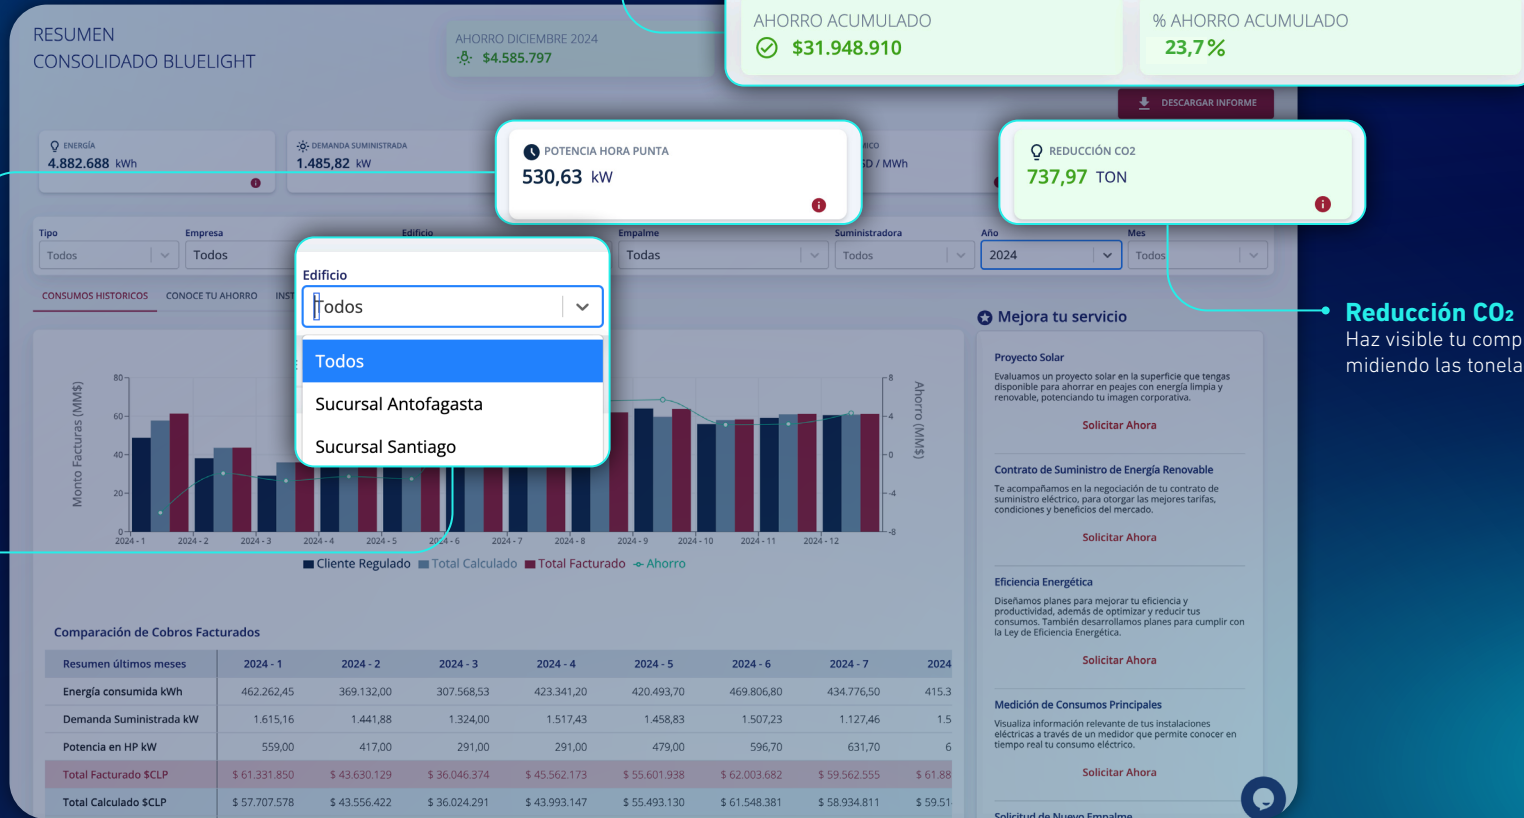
RESUMEN
CONSOLIDADO BLUELIGHT

AHORRO DICIEMBRE 2024
$4.585.797

AHORRO ACUMULADO
$31.948.910

% AHORRO ACUMULADO
23,7%

DESCARGAR INFORME

ENERGÍA
4.882.688 kWh

DEMANDA SUMINISTRADA
1.485,82 kW

POTENCIA HORA PUNTA
530,63 kW

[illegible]ICO
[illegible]D / MWh

REDUCCIÓN CO2
737,97 TON

Tipo
Todos

Empresa
Todos

Edificio

Empalme
Todas

Suministradora
Todos

Año
2024

Mes
Todos

Edificio
Todos

Todos
Sucursal Antofagasta
Sucursal Santiago

CONSUMOS HISTORICOS
CONOCE TU AHORRO
INST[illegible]

Monto Facturas (MM$)
Ahorro (MM$)
80
60
40
20
0
8
4
0
-4
-8
2024 - 1
2024 - 2
2024 - 3
2024 - 4
2024 - 5
2024 - 6
2024 - 7
2024 - 8
2024 - 9
2024 - 10
2024 - 11
2024 - 12

Cliente Regulado
Total Calculado
Total Facturado
Ahorro

Reducción CO₂
Haz visible tu comp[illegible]
midiendo las tonela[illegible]

Mejora tu servicio

Proyecto Solar
Evaluamos un proyecto solar en la superficie que tengas disponible para ahorrar en peajes con energía limpia y renovable, potenciando tu imagen corporativa.
Solicitar Ahora

Contrato de Suministro de Energía Renovable
Te acompañamos en la negociación de tu contrato de suministro eléctrico, para otorgar las mejores tarifas, condiciones y beneficios del mercado.
Solicitar Ahora

Eficiencia Energética
Diseñamos planes para mejorar tu eficiencia y productividad, además de optimizar y reducir tus consumos. También desarrollamos planes para cumplir con la Ley de Eficiencia Energética.
Solicitar Ahora

Medición de Consumos Principales
Visualiza información relevante de tus instalaciones eléctricas a través de un medidor que permite conocer en tiempo real tu consumo eléctrico.
Solicitar Ahora

Solicitud de Nuevo Empalme

Comparación de Cobros Facturados

| Resumen últimos meses | 2024 - 1 | 2024 - 2 | 2024 - 3 | 2024 - 4 | 2024 - 5 | 2024 - 6 | 2024 - 7 | 2024 |
|---|---|---|---|---|---|---|---|---|
| Energía consumida kWh | 462.262,45 | 369.132,00 | 307.568,53 | 423.341,20 | 420.493,70 | 469.806,80 | 434.776,50 | 415.3 |
| Demanda Suministrada kW | 1.615,16 | 1.441,88 | 1.324,00 | 1.517,43 | 1.458,83 | 1.507,23 | 1.127,46 | 1.5 |
| Potencia en HP kW | 559,00 | 417,00 | 291,00 | 291,00 | 479,00 | 596,70 | 631,70 | 6 |
| Total Facturado $CLP | $ 61.331.850 | $ 43.630.129 | $ 36.046.374 | $ 45.562.173 | $ 55.601.938 | $ 62.003.682 | $ 59.562.555 | $ 61.88 |
| Total Calculado $CLP | $ 57.707.578 | $ 43.556.422 | $ 36.024.291 | $ 43.993.147 | $ 55.493.130 | $ 61.548.381 | $ 58.934.811 | $ 59.51 |